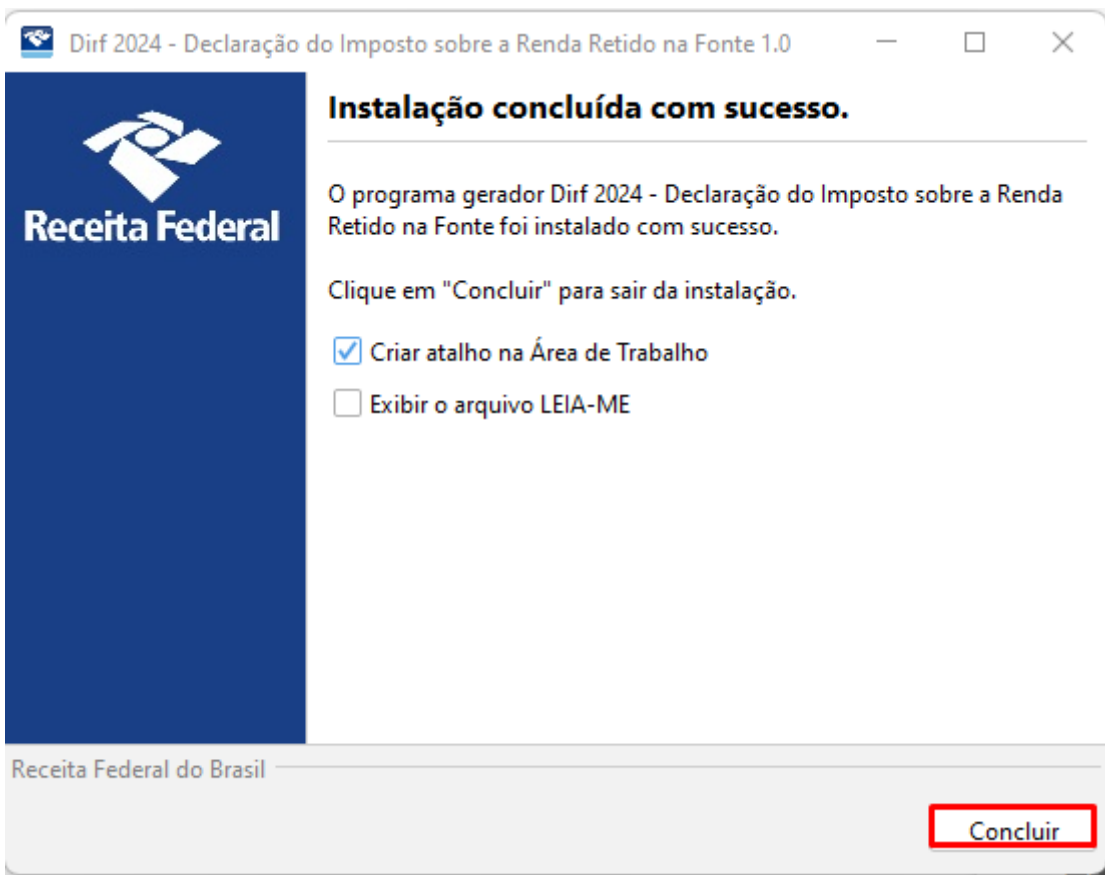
Dirf 2024 - Declaração do Imposto sobre a Renda Retido na Fonte 1.0

Receita Federal

Instalação concluída com sucesso.

O programa gerador Dirf 2024 - Declaração do Imposto sobre a Renda Retido na Fonte foi instalado com sucesso.

Clique em "Concluir" para sair da instalação.

Criar atalho na Área de Trabalho

Exibir o arquivo LEIA-ME

Receita Federal do Brasil

Concluir